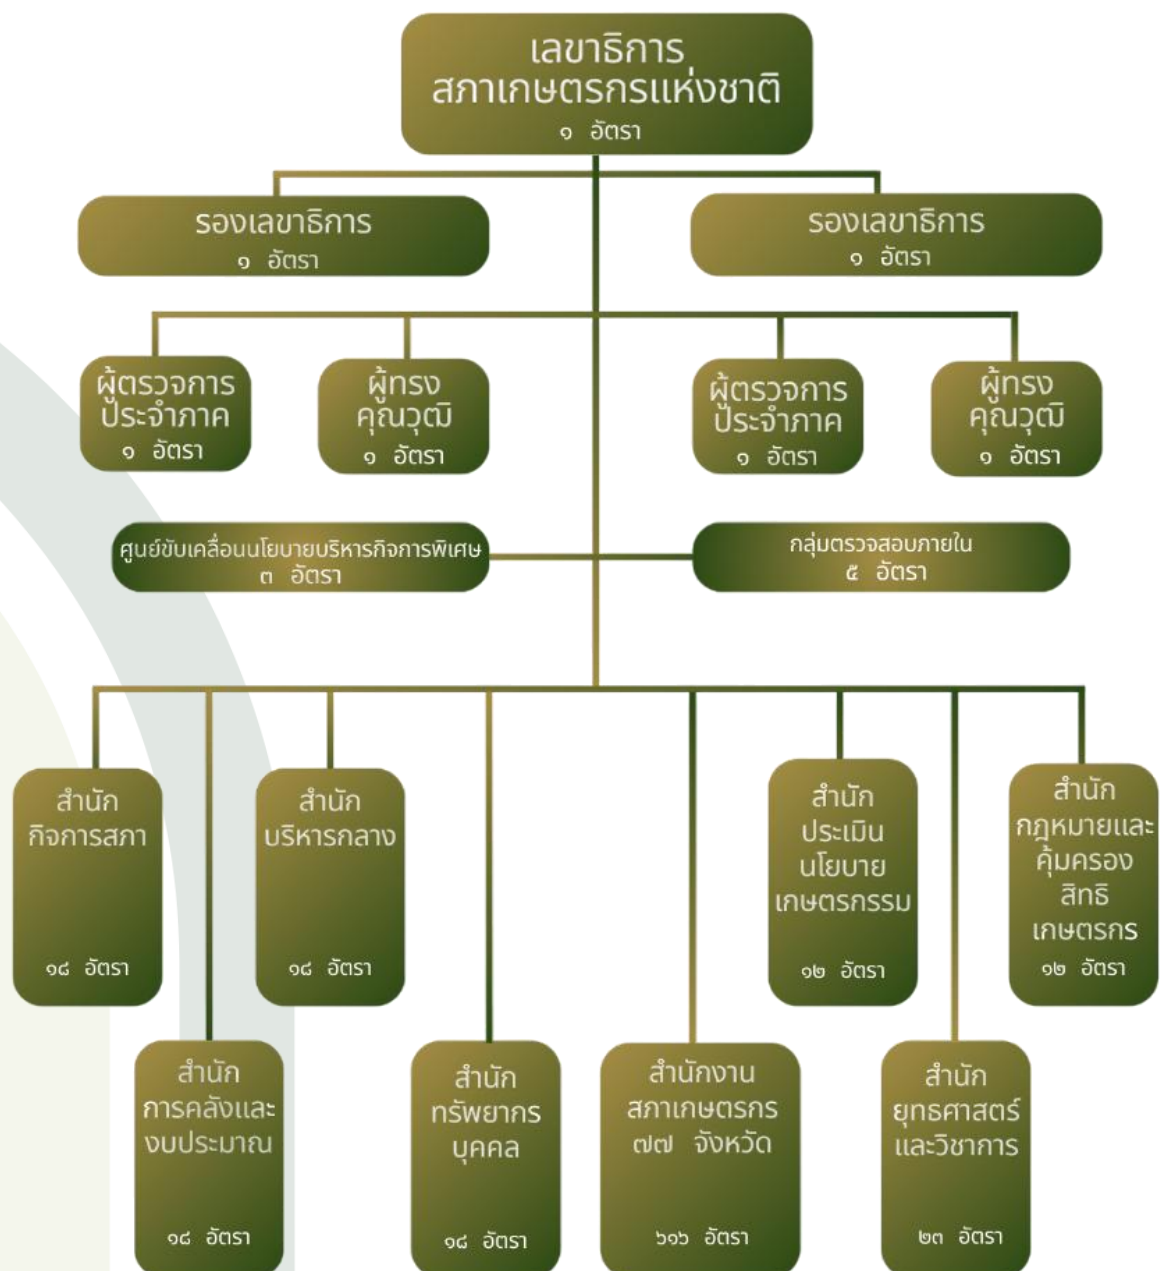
เลขาธิการ
สภาเกษตรกรแห่งชาติ
๑ อัตรา

รองเลขาธิการ
๑ อัตรา

รองเลขาธิการ
๑ อัตรา

ผู้ตรวจการประจำภาค
๑ อัตรา

ผู้ทรงคุณวุฒิ
๑ อัตรา

ผู้ตรวจการประจำภาค
๑ อัตรา

ผู้ทรงคุณวุฒิ
๑ อัตรา

ศูนย์ขับเคลื่อนนโยบายบริหารกิจการพิเศษ
๓ อัตรา

กลุ่มตรวจสอบภายใน
๕ อัตรา

สำนักกิจการสภา
๑๘ อัตรา

สำนักบริหารกลาง
๑๘ อัตรา

สำนักประเมินนโยบายเกษตรกรรม
๑๒ อัตรา

สำนักกฎหมายและคุ้มครองสิทธิเกษตรกร
๑๒ อัตรา

สำนักการคลังและงบประมาณ
๑๘ อัตรา

สำนักทรัพยากรบุคคล
๑๘ อัตรา

สำนักงานสภาเกษตรกร ๗๗ จังหวัด
๖๖ อัตรา

สำนักยุทธศาสตร์และวิชาการ
๒๓ อัตรา